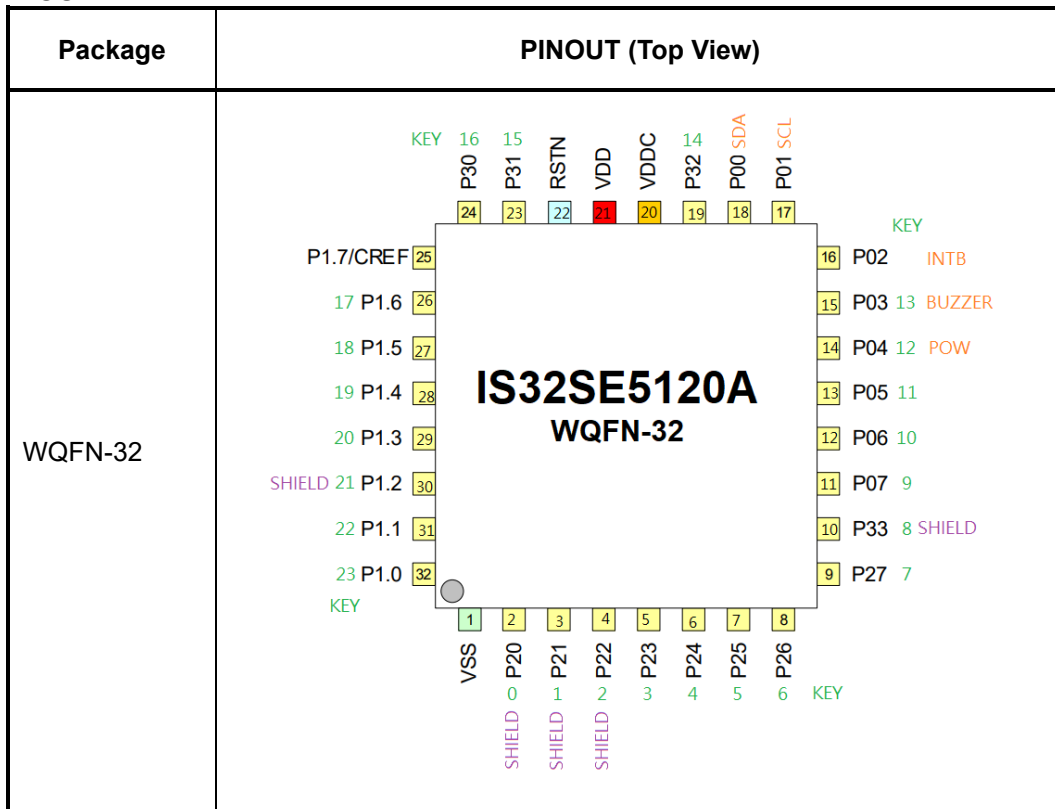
| Package | PINOUT (Top View) |
|---|---|
| WQFN-32 | KEY 16 15 14 SDA SCL<br>P30 P31 RSTN VDD VDDC P32 P00 P01<br>24 23 22 21 20 19 18 17<br>KEY<br>P1.7/CREF 25 16 P02 INTB<br>17 P1.6 26 15 P03 13 BUZZER<br>18 P1.5 27 14 P04 12 POW<br>19 P1.4 28 IS32SE5120A 13 P05 11<br>20 P1.3 29 WQFN-32 12 P06 10<br>SHIELD 21 P1.2 30 11 P07 9<br>22 P1.1 31 10 P33 8 SHIELD<br>23 P1.0 32 9 P27 7<br>KEY<br>1 2 3 4 5 6 7 8<br>VSS P20 P21 P22 P23 P24 P25 P26<br>0 1 2 3 4 5 6 KEY<br>SHIELD SHIELD SHIELD |